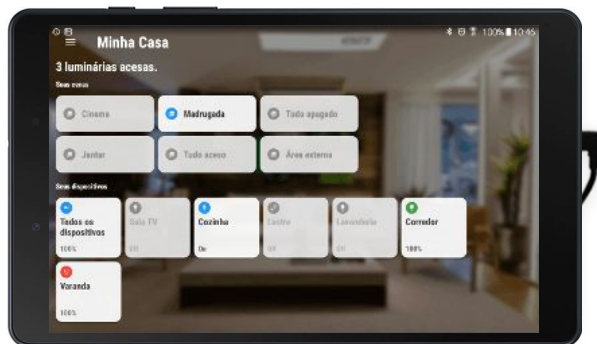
Minha Casa

100% 10:45

3 luminárias acesas.

Seus cenas

Cinema

Madrugada

Tudo apagado

Jantar

Tudo aceso

Área externa

Seus dispositivos

Todos os dispositivos

100%

Sala TV

Off

Cozinha

On

Lustre

Off

Lavanderia

Off

Corredor

100%

Varanda

100%